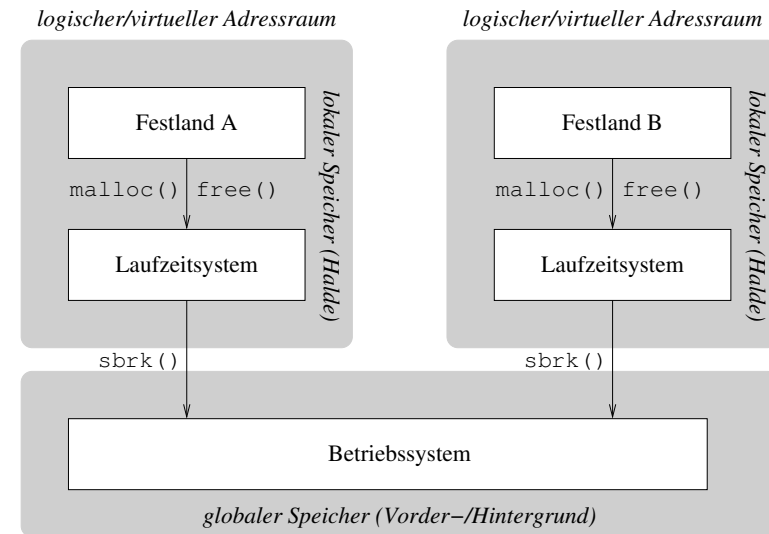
logischer/virtueller Adressraum

Festland A

malloc() free()

Laufzeitsystem

lokaler Speicher (Halde)

logischer/virtueller Adressraum

Festland B

malloc() free()

Laufzeitsystem

lokaler Speicher (Halde)

sbrk()

sbrk()

Betriebssystem

globaler Speicher (Vorder−/Hintergrund)